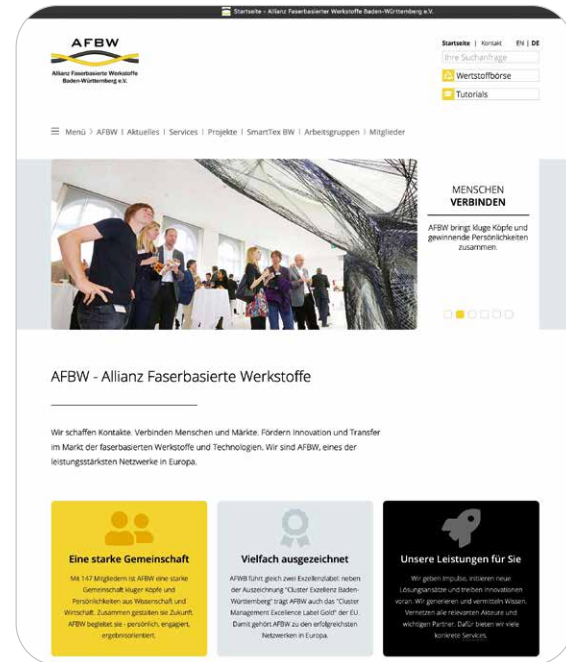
Startseite - Allianz Faserbasierte Werkstoffe Baden-Württemberg e.V.

AFBW
Allianz Faserbasierte Werkstoffe Baden-Württemberg e.V.

Startseite | Kontakt EN | DE
Ihre Suchanfrage
Wertstoffbörse
Tutorials

☰ Menü 〉 AFBW | Aktuelles | Services | Projekte | SmartTex BW | Arbeitsgruppen | Mitglieder

MENSCHEN
VERBINDEN
AFBW bringt kluge Köpfe und gewinnende Persönlichkeiten zusammen.

AFBW - Allianz Faserbasierte Werkstoffe

Wir schaffen Kontakte. Verbinden Menschen und Märkte. Fördern Innovation und Transfer im Markt der faserbasierten Werkstoffe und Technologien. Wir sind AFBW, eines der leistungsstärksten Netzwerke in Europa.

Eine starke Gemeinschaft
Mit 147 Mitgliedern ist AFBW eine starke Gemeinschaft kluger Köpfe und Persönlichkeiten aus Wissenschaft und Wirtschaft. Zusammen gestalten sie Zukunft. AFBW begleitet sie - persönlich, engagiert, ergebnisorientiert.

Vielfach ausgezeichnet
AFWB führt gleich zwei Exzellenzlabel: neben der Auszeichnung "Cluster Exzellenz Baden-Württemberg" trägt AFBW auch das "Cluster Management Excellence Label Gold" der EU. Damit gehört AFBW zu den erfolgreichsten Netzwerken in Europa.

Unsere Leistungen für Sie
Wir geben Impulse, initiieren neue Lösungsansätze und treiben Innovationen voran. Wir generieren und vermitteln Wissen. Vernetzen alle relevanten Akteure und wichtigen Partner. Dafür bieten wir viele konkrete Services.